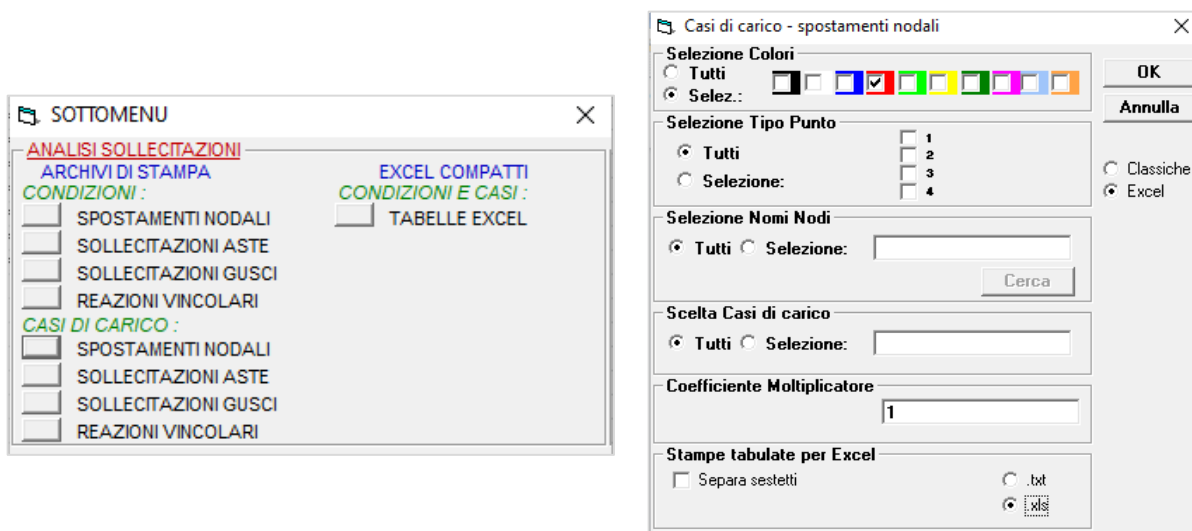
SOTTOMENU

ANALISI SOLLECITAZIONI

ARCHIVI DI STAMPA

CONDIZIONI :

SPOSTAMENTI NODALI

SOLLECITAZIONI ASTE

SOLLECITAZIONI GUSCI

REAZIONI VINCOLARI

CASI DI CARICO :

SPOSTAMENTI NODALI

SOLLECITAZIONI ASTE

SOLLECITAZIONI GUSCI

REAZIONI VINCOLARI

EXCEL COMPATTI

CONDIZIONI E CASI :

TABELLE EXCEL

Casi di carico - spostamenti nodali

Selezione Colori

Tutti

Selez.:

OK

Annulla

Selezione Tipo Punto

Tutti

Selezione:

1
2
3
4

Classiche

Excel

Selezione Nomi Nodi

Tutti Selezione:

Cerca

Scelta Casi di carico

Tutti Selezione:

Coefficiente Moltiplicatore

1

Stampe tabulate per Excel

Separa sestetti

.txt

.xls